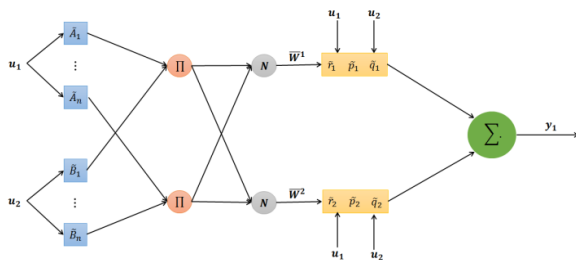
$u_1$

$\tilde{A}_1$

$\vdots$

$\tilde{A}_n$

$u_2$

$\tilde{B}_1$

$\vdots$

$\tilde{B}_n$

$\prod$

$\prod$

$N$

$N$

$\overline{W}^1$

$\overline{W}^2$

$u_1$ $u_2$

$\tilde{r}_1$ $\tilde{p}_1$ $\tilde{q}_1$

$\tilde{r}_2$ $\tilde{p}_2$ $\tilde{q}_2$

$u_1$ $u_2$

$\sum$

$y_1$